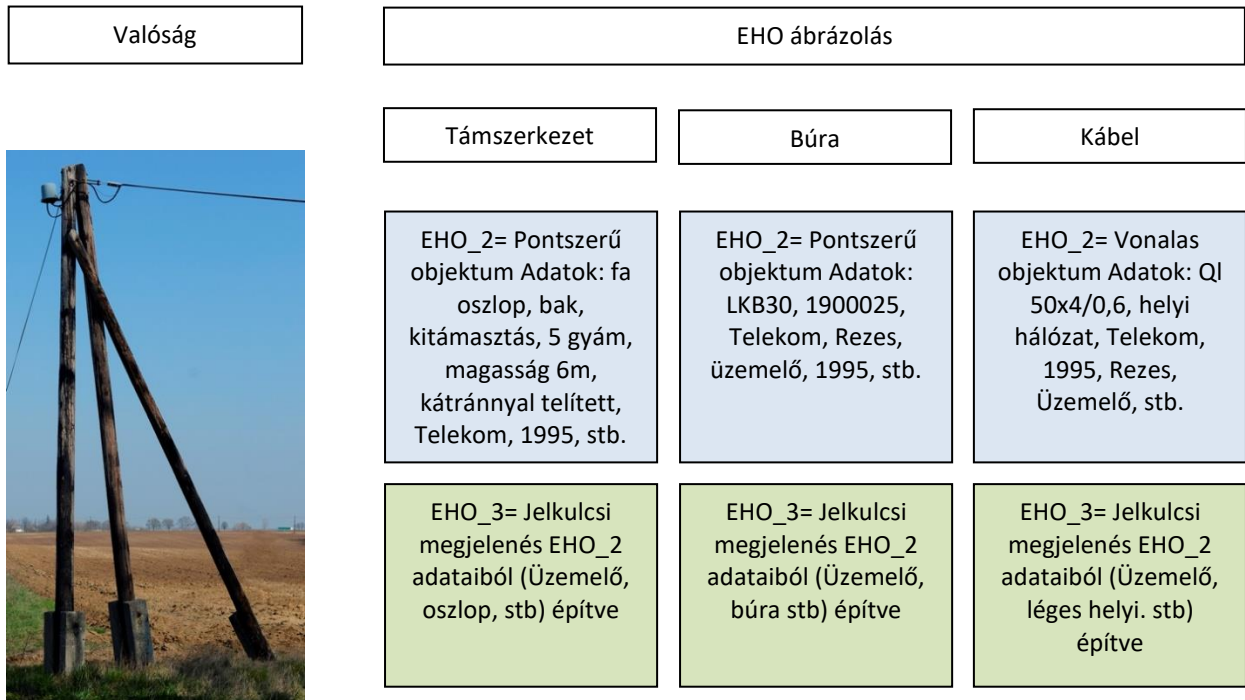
Valóság

EHO ábrázolás

Támszerkezet

Búra

Kábel

EHO_2= Pontszerű objektum Adatok: fa oszlop, bak, kitámasztás, 5 gyám, magasság 6m, kátránnyal telített, Telekom, 1995, stb.

EHO_2= Pontszerű objektum Adatok: LKB30, 1900025, Telekom, Rezes, üzemelő, 1995, stb.

EHO_2= Vonalas objektum Adatok: Ql 50x4/0,6, helyi hálózat, Telekom, 1995, Rezes, Üzemelő, stb.

EHO_3= Jelkulcsi megjelenés EHO_2 adataiból (Üzemelő, oszlop, stb) építve

EHO_3= Jelkulcsi megjelenés EHO_2 adataiból (Üzemelő, búra stb) építve

EHO_3= Jelkulcsi megjelenés EHO_2 adataiból (Üzemelő, léges helyi. stb) építve